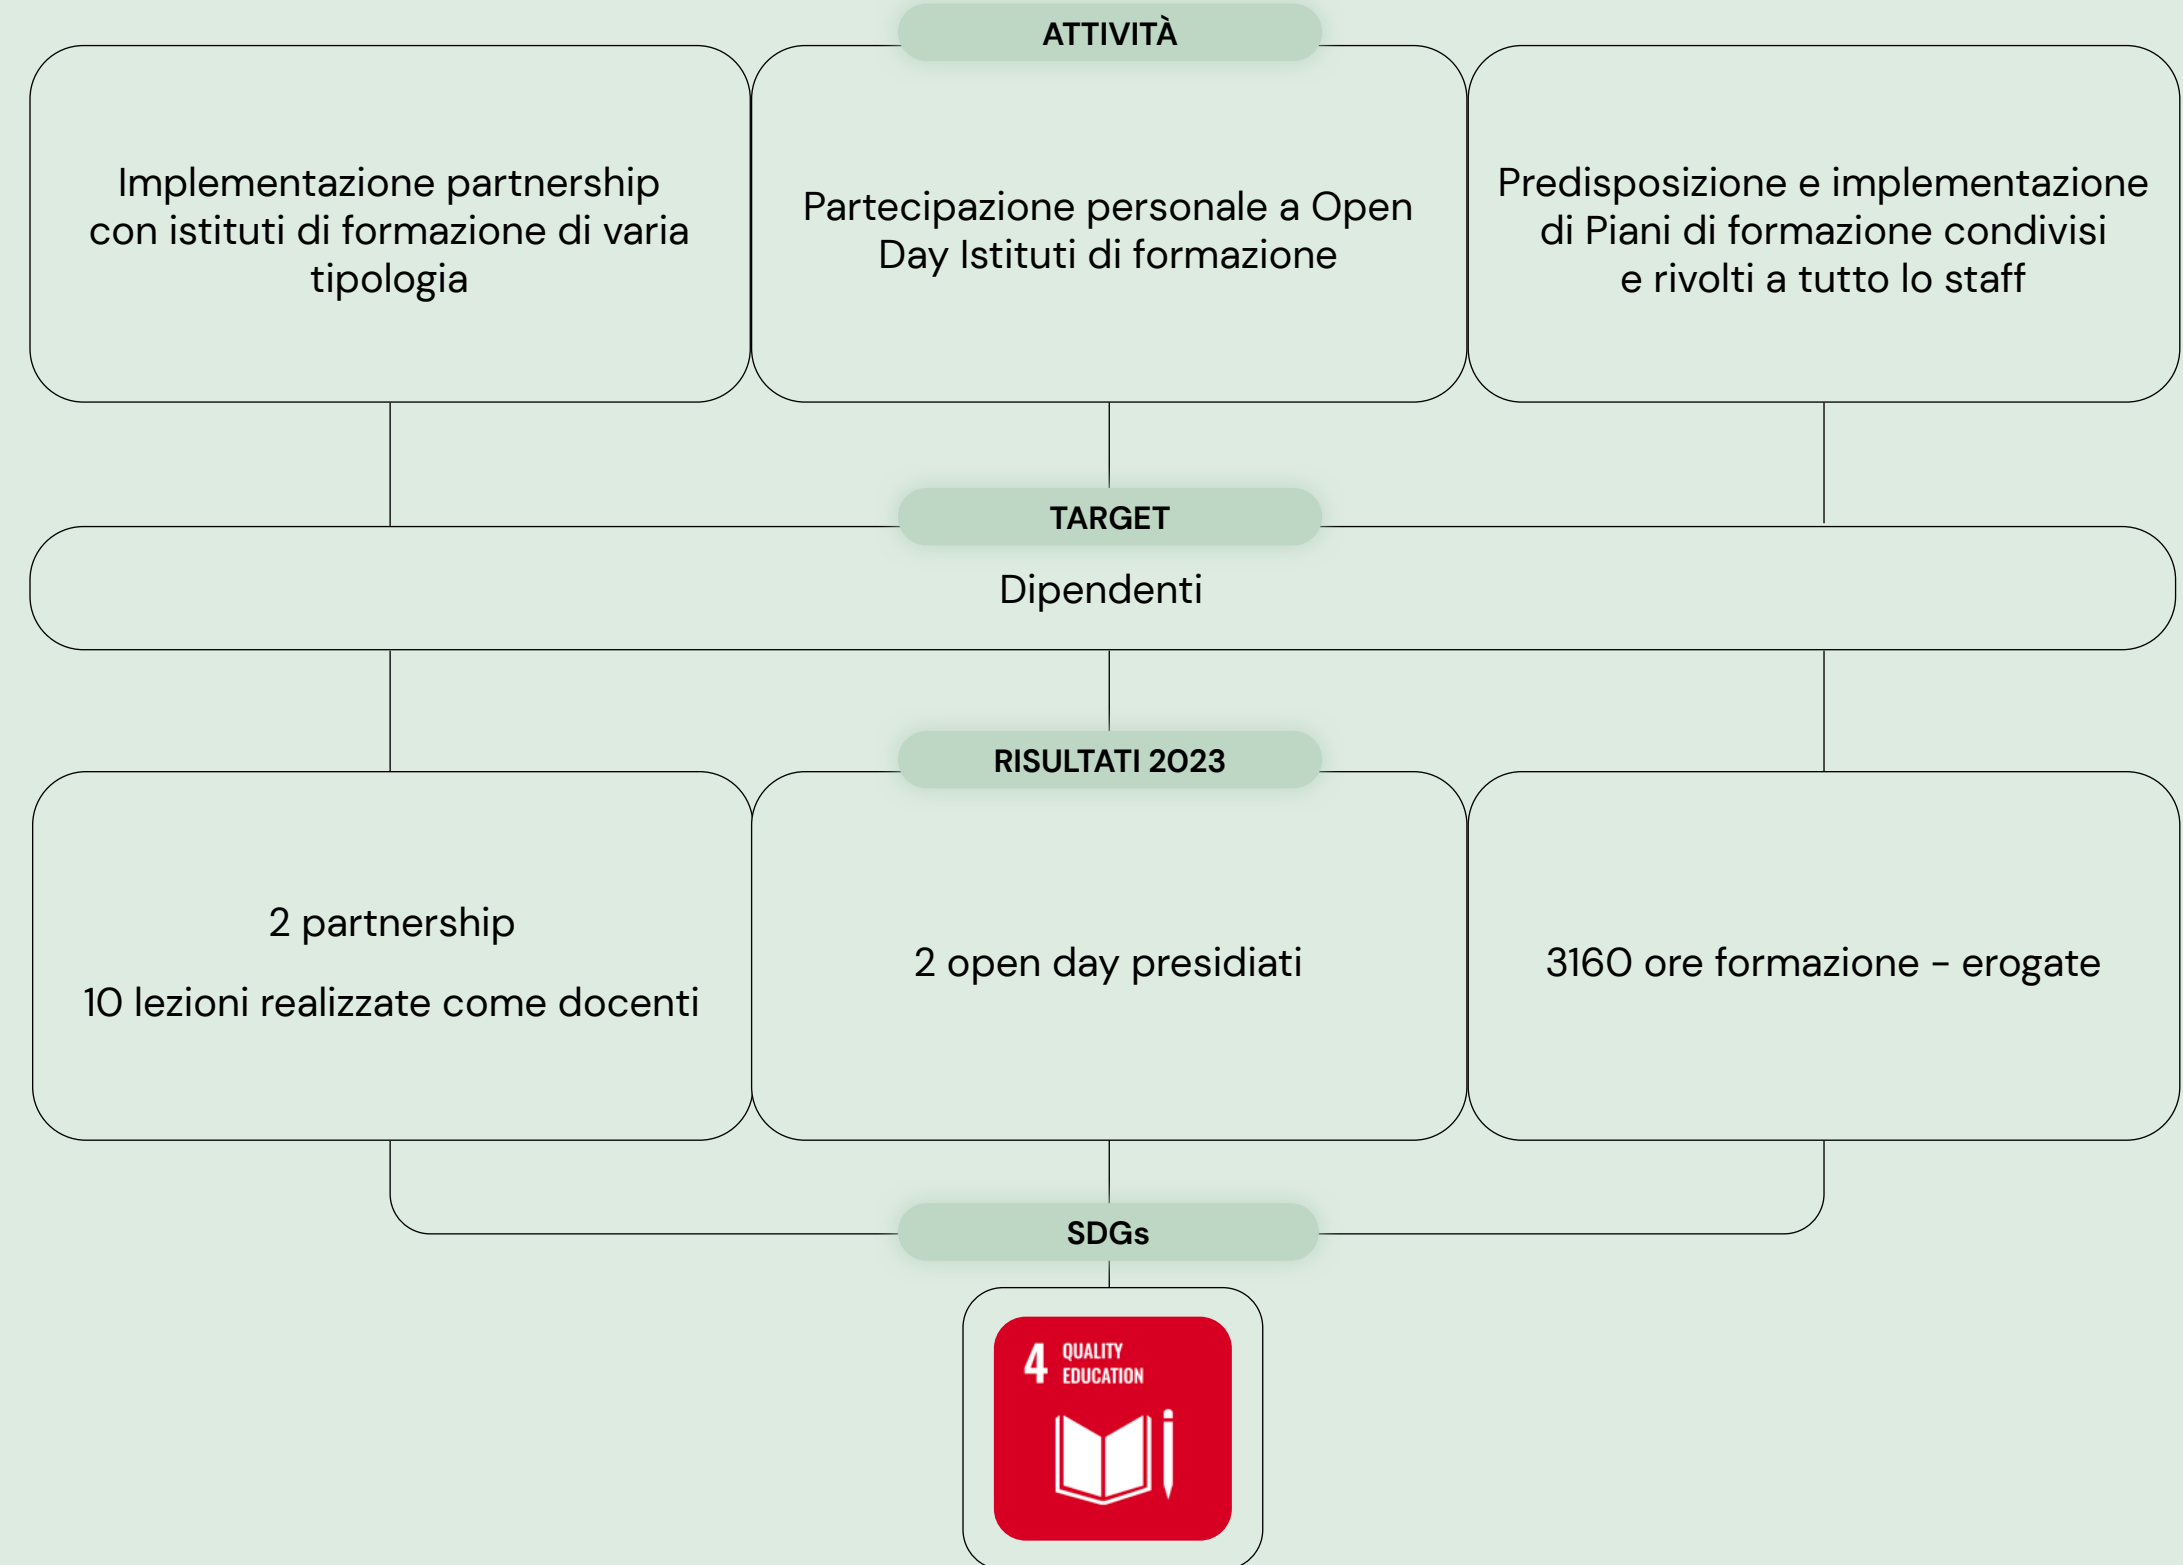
ATTIVITÀ

Implementazione partnership con istituti di formazione di varia tipologia

Partecipazione personale a Open Day Istituti di formazione

Predisposizione e implementazione di Piani di formazione condivisi e rivolti a tutto lo staff

TARGET

Dipendenti

RISULTATI 2023

2 partnership

10 lezioni realizzate come docenti

2 open day presidiati

3160 ore formazione – erogate

SDGs

4 QUALITY EDUCATION